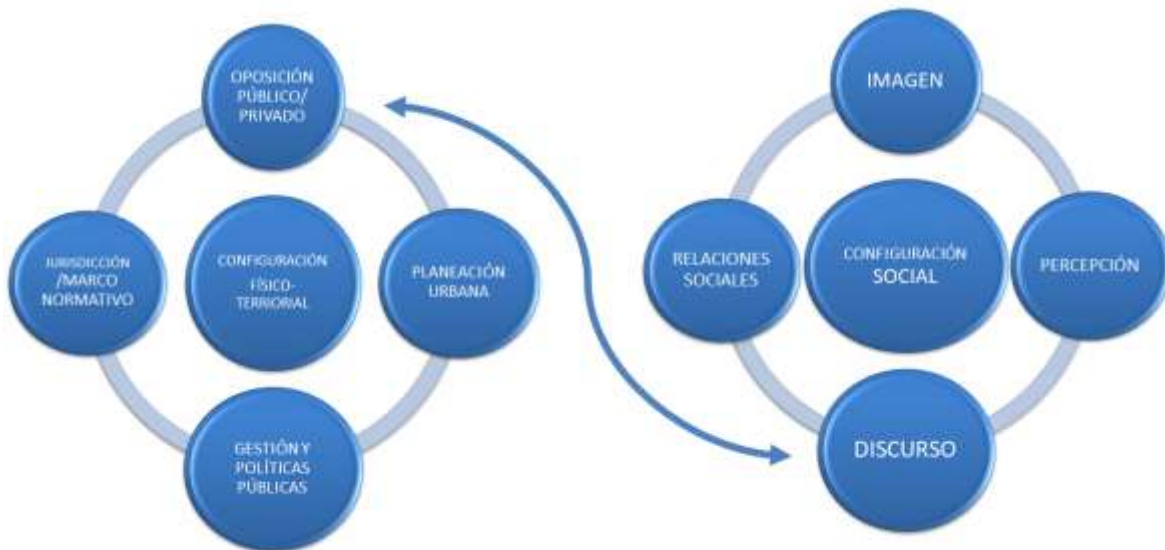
OPOSICIÓN PÚBLICO/ PRIVADO

JURISDICCIÓN /MARCO NORMATIVO

CONFIGURACIÓN FÍSICO-TERRIORIAL

PLANEACIÓN URBANA

GESTIÓN Y POLÍTICAS PÚBLICAS

IMAGEN

RELACIONES SOCIALES

CONFIGURACIÓN SOCIAL

PERCEPCIÓN

DISCURSO